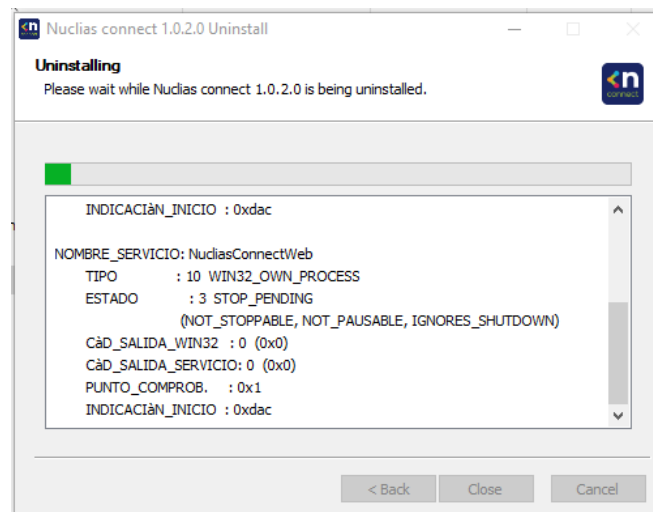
Nuclias connect 1.0.2.0 Uninstall

Uninstalling
Please wait while Nuclias connect 1.0.2.0 is being uninstalled.

connect

INDICACIàN_INICIO : 0xdac

NOMBRE_SERVICIO: NucliasConnectWeb
TIPO : 10 WIN32_OWN_PROCESS
ESTADO : 3 STOP_PENDING
(NOT_STOPPABLE, NOT_PAUSABLE, IGNORES_SHUTDOWN)
CàD_SALIDA_WIN32 : 0 (0x0)
CàD_SALIDA_SERVICIO: 0 (0x0)
PUNTO_COMPROB. : 0x1
INDICACIàN_INICIO : 0xdac

< Back
Close
Cancel